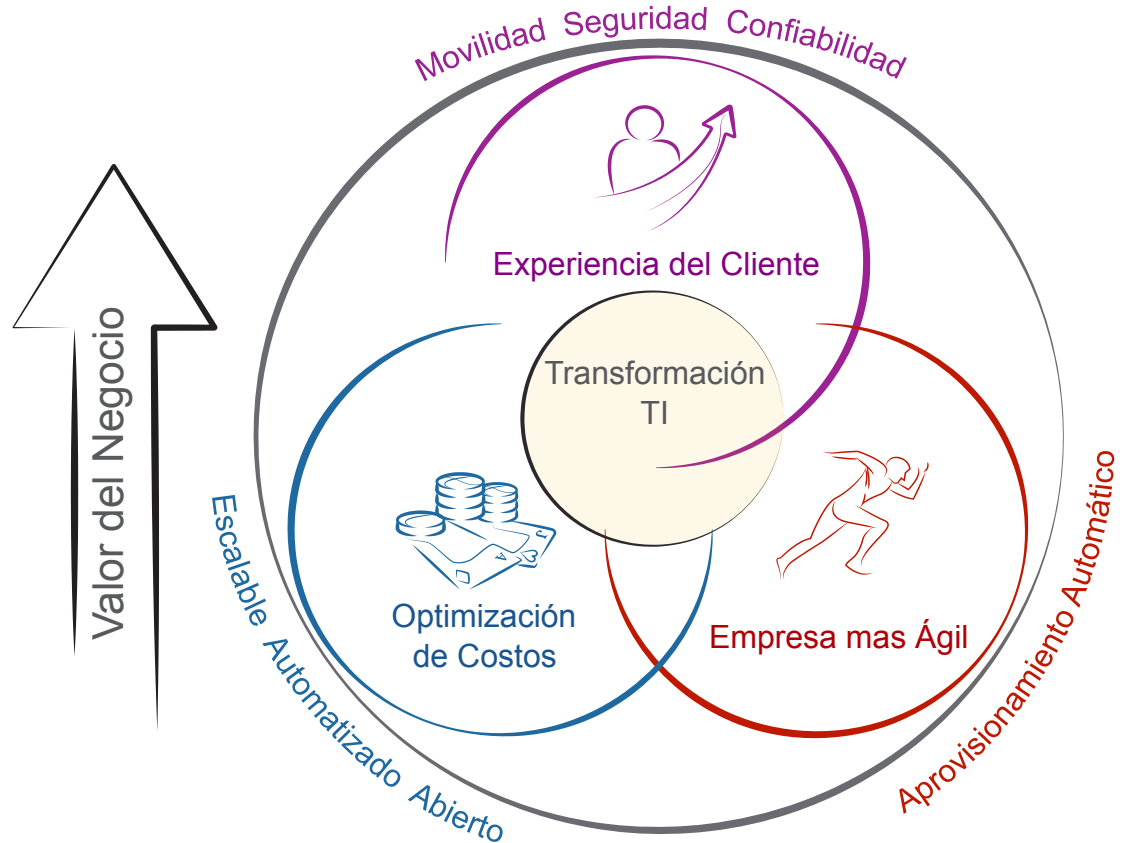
Movilidad Seguridad Confiabilidad

Valor del Negocio

Experiencia del Cliente

Transformación TI

Optimización de Costos

Empresa mas Ágil

Escalable Automatizado Abierto

Aprovisionamiento Automático